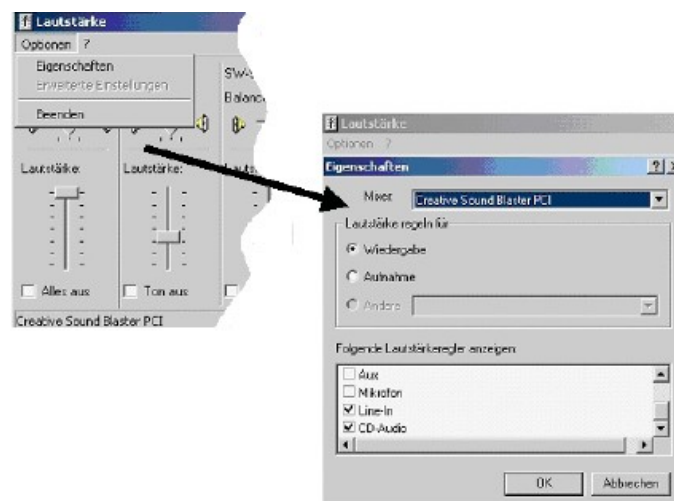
Lautstärke
Optionen ?
Eigenschaften
Erweiterte Einstellungen
Beenden
SW-
Balance
Lautstärke:
Lautstärke:
Alles aus
Ton aus
Creative Sound Blaster PCI

Lautstärke
Optionen ?
Eigenschaften
?
Mixer: Creative Sound Blaster PCI
Lautstärke regeln für
Wiedergabe
Aufnahme
Andere
Folgende Lautstärkeregler anzeigen:
Aux
Mikrofon
Line-In
CD-Audio
OK
Abbrechen